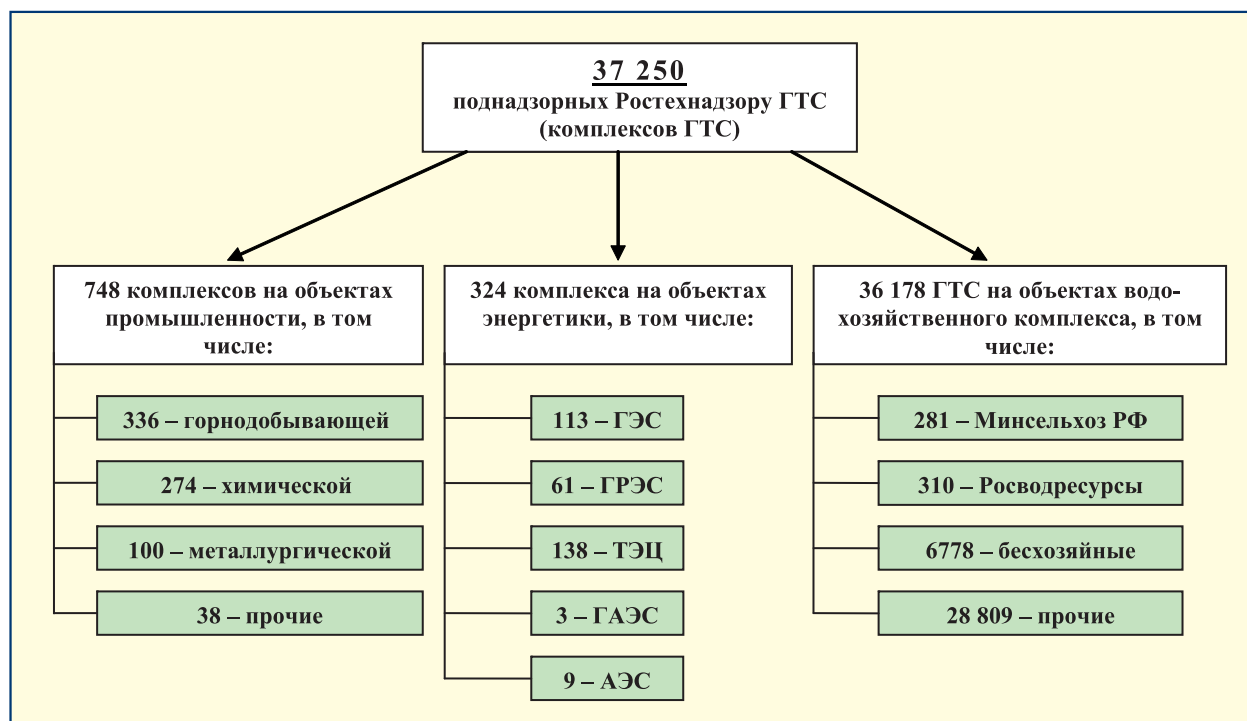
37 250
поднадзорных Ростехнадзору ГТС
(комплексов ГТС)

748 комплексов на объектах промышленности, в том числе:

336 – горнодобывающей

274 – химической

100 – металлургической

38 – прочие

324 комплекса на объектах энергетики, в том числе:

113 – ГЭС

61 – ГРЭС

138 – ТЭЦ

3 – ГАЭС

9 – АЭС

36 178 ГТС на объектах водохозяйственного комплекса, в том числе:

281 – Минсельхоз РФ

310 – Росводресурсы

6778 – бесхозяйные

28 809 – прочие